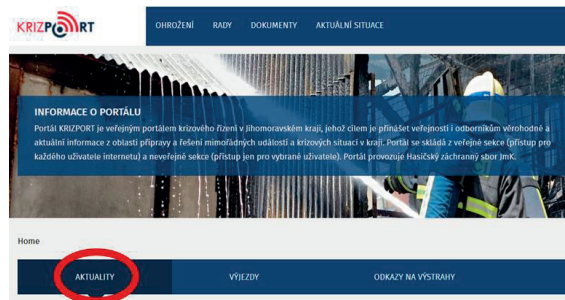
KRIZPORT

OHROŽENÍ RADY DOKUMENTY AKTUÁLNÍ SITUACE

INFORMACE O PORTÁLU

Portál KRIZPORT je veřejným portálem krizového řízení v Jihomoravském kraji, jehož cílem je přinášet veřejnosti i odborníkům věrohodné a aktuální informace z oblasti přípravy a řešení mimořádných událostí a krizových situací v kraji. Portál se skládá z veřejné sekce (přístup pro každého uživatele internetu) a neveřejné sekce (přístup jen pro vybrané uživatele). Portál provozuje Hasičský záchranný sbor JmK.

Home

AKTUALITY VÝJEZDY ODKAZY NA VÝSTRAHY